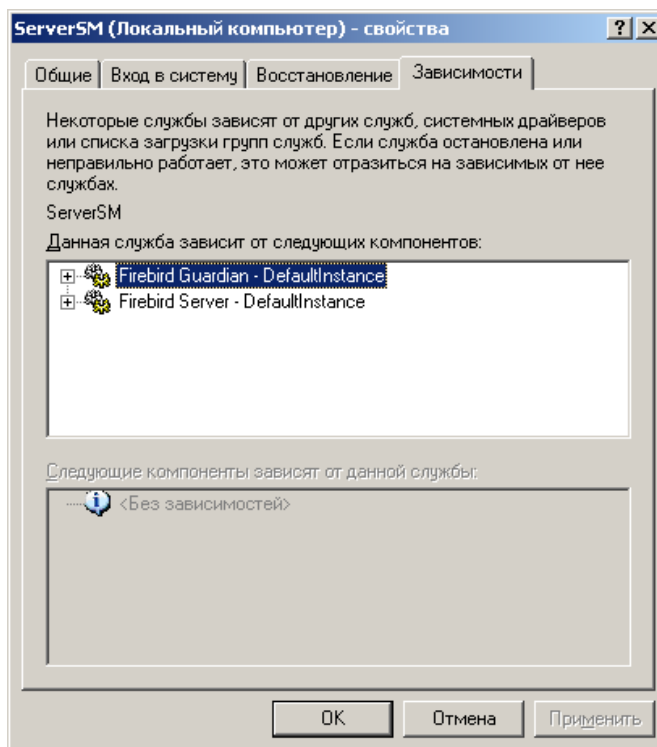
ServerSM (Локальный компьютер) - свойства ? X

Общие | Вход в систему | Восстановление | Зависимости

Некоторые службы зависят от других служб, системных драйверов или списка загрузки групп служб. Если служба остановлена или неправильно работает, это может отразиться на зависимых от нее службах.

ServerSM

Данная служба зависит от следующих компонентов:

Firebird Guardian - DefaultInstance
Firebird Server - DefaultInstance

Следующие компоненты зависят от данной службы:

<Без зависимостей>

OK | Отмена | Применить